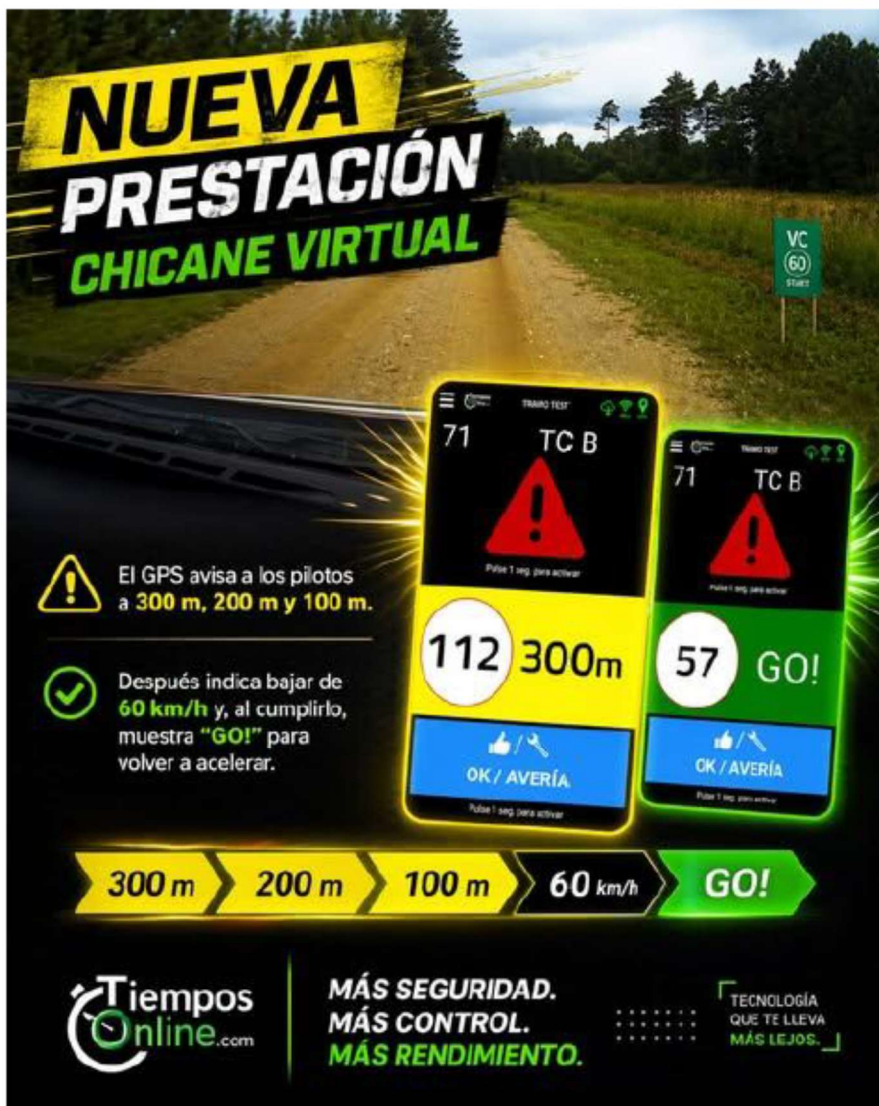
NUEVA PRESTACIÓN CHICANE VIRTUAL

VC 60 START

El GPS avisa a los pilotos a 300 m, 200 m y 100 m.

Después indica bajar de 60 km/h y, al cumplirlo, muestra "GO!" para volver a acelerar.

TRAMO TEST
71
TC B
Pulse 1 seg. para activar
112 300m
OK / AVERÍA
Pulse 1 seg. para activar

TRAMO TEST
71
TC B
Pulse 1 seg. para activar
57 GO!
OK / AVERÍA
Pulse 1 seg. para activar

300 m 200 m 100 m 60 km/h GO!

TiemposOnline.com

MÁS SEGURIDAD.
MÁS CONTROL.
MÁS RENDIMIENTO.

TECNOLOGÍA QUE TE LLEVA MÁS LEJOS.